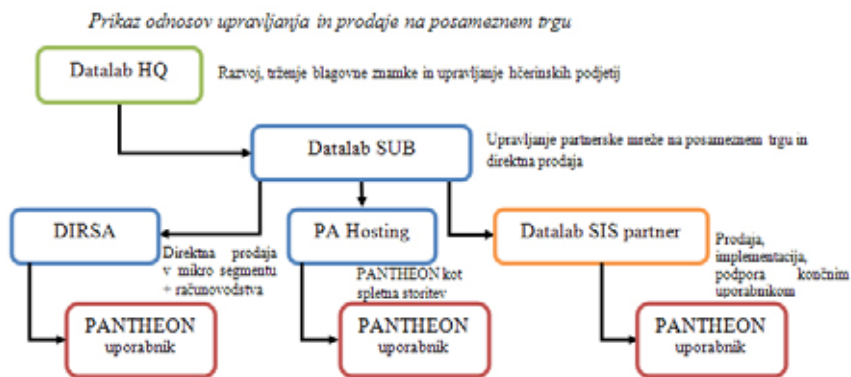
Prikaz odnosov upravljanja in prodaje na posameznem trgu

Datalab HQ

Razvoj, trženje blagovne znamke in upravljanje hčerinskih podjetij

Datalab SUB

Upravljanje partnerske mreže na posameznem trgu in direktna prodaja

DIRSA

Direktna prodaja v mikro segmentu + računovodstva

PA Hosting

PANTHEON kot spletna storitev

Datalab SIS partner

Prodaja, implementacija, podpora končnim uporabnikom

PANTHEON uporabnik

PANTHEON uporabnik

PANTHEON uporabnik